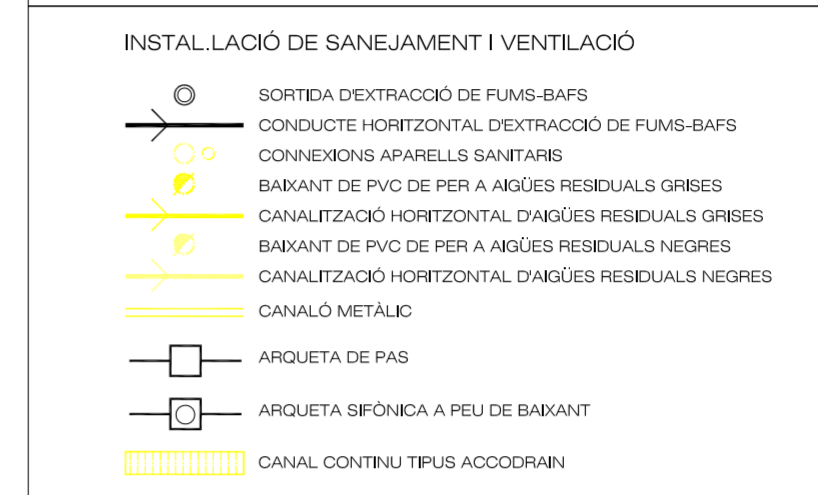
INSTAL.LACIÓ DE SANEJAMENT I VENTILACIÓ

SORTIDA D'EXTRACCIÓ DE FUMS-BAFS

CONDUCTE HORITZONTAL D'EXTRACCIÓ DE FUMS-BAFS

CONNEXIONS APARELLS SANITARIS

BAIXANT DE PVC DE PER A AIGÜES RESIDUALS GRISES

CANALITZACIÓ HORITZONTAL D'AIGÜES RESIDUALS GRISES

BAIXANT DE PVC DE PER A AIGÜES RESIDUALS NEGRES

CANALITZACIÓ HORITZONTAL D'AIGÜES RESIDUALS NEGRES

CANALÓ METÀLIC

ARQUETA DE PAS

ARQUETA SIFÒNICA A PEU DE BAIXANT

CANAL CONTINU TIPUS ACCODRAIN